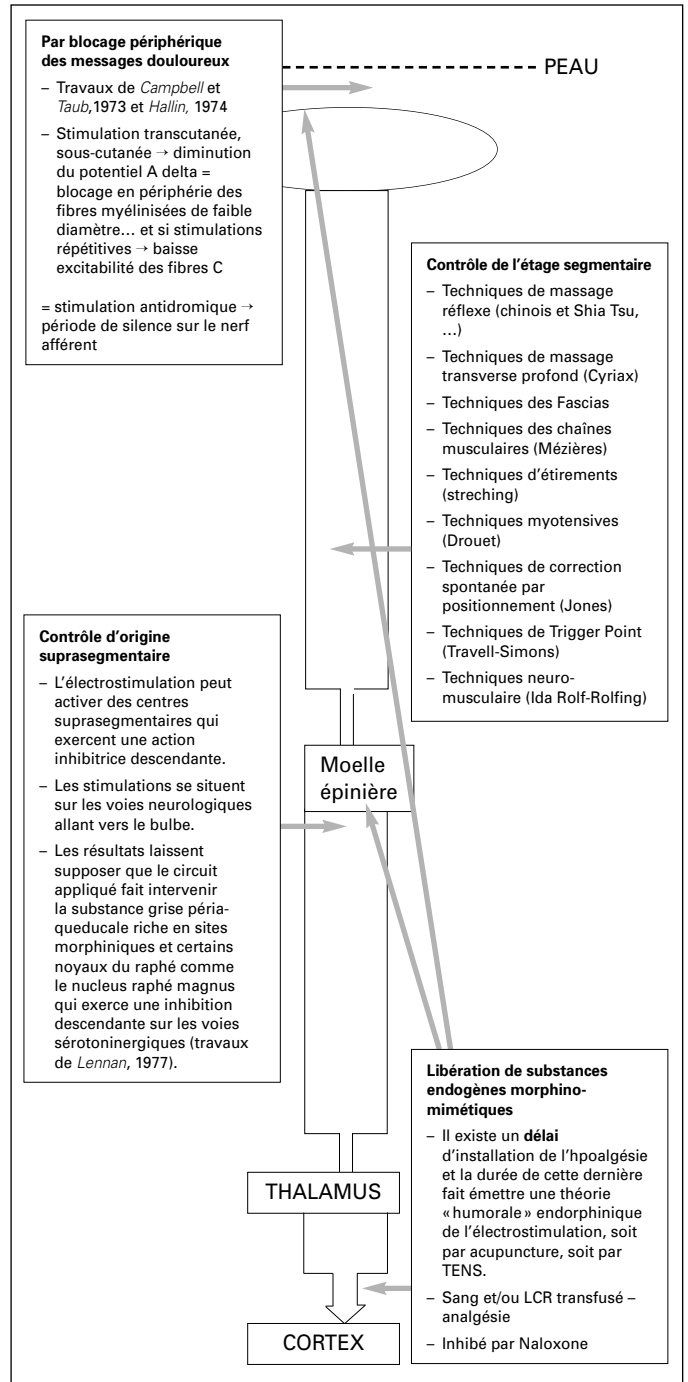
**Par blocage périphérique des messages douloureux**

– Travaux de *Campbell* et *Taub*,1973 et *Hallin*, 1974

– Stimulation transcutanée, sous-cutanée → diminution du potentiel A delta = blocage en périphérie des fibres myélinisées de faible diamètre… et si stimulations répétitives → baisse excitabilité des fibres C

= stimulation antidromique → période de silence sur le nerf afférent

PEAU

**Contrôle de l'étage segmentaire**

– Techniques de massage réflexe (chinois et Shia Tsu, …)

– Techniques de massage transverse profond (Cyriax)

– Techniques des Fascias

– Techniques des chaînes musculaires (Mézières)

– Techniques d'étirements (streching)

– Techniques myotensives (Drouet)

– Techniques de correction spontanée par positionnement (Jones)

– Techniques de Trigger Point (Travell-Simons)

– Techniques neuromusculaire (Ida Rolf-Rolfing)

**Contrôle d'origine suprasegmentaire**

– L'électrostimulation peut activer des centres suprasegmentaires qui exercent une action inhibitrice descendante.

– Les stimulations se situent sur les voies neurologiques allant vers le bulbe.

– Les résultats laissent supposer que le circuit appliqué fait intervenir la substance grise périaqueducale riche en sites morphiniques et certains noyaux du raphé comme le nucleus raphé magnus qui exerce une inhibition descendante sur les voies sérotoninergiques (travaux de *Lennan*, 1977).

Moelle épinière

**Libération de substances endogènes morphinomimétiques**

– Il existe un **délai** d'installation de l'hpoalgésie et la durée de cette dernière fait émettre une théorie « humorale » endorphinique de l'électrostimulation, soit par acupuncture, soit par TENS.

– Sang et/ou LCR transfusé – analgésie

– Inhibé par Naloxone

THALAMUS

CORTEX